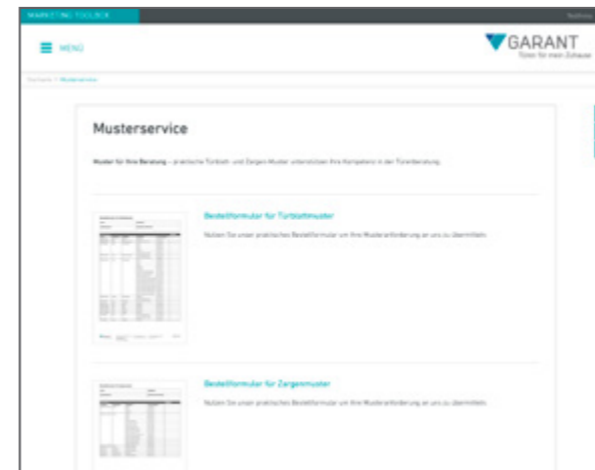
MARKETING TOOLBOX

MENÜ

GARANT
Türen für mein Zuhause

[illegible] > Musterservice

Musterservice

Muster für Ihre Beratung – praktische Türblatt- und Zargen-Muster unterstützen Ihre Kompetenz in der Türenberatung.

Bestellformular für Türblattmuster

Nutzen Sie unser praktisches Bestellformular um Ihre Musteranforderung an uns zu übermitteln.

Bestellformular für Zargenmuster

Nutzen Sie unser praktisches Bestellformular um Ihre Musteranforderung an uns zu übermitteln.